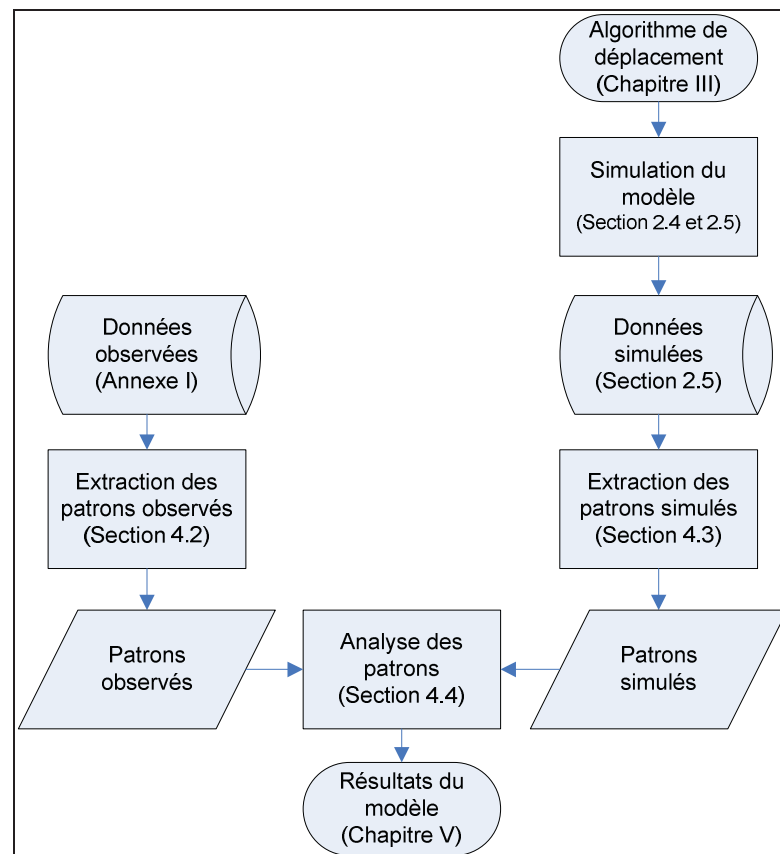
Algorithme de déplacement (Chapitre III)

Simulation du modèle (Section 2.4 et 2.5)

Données observées (Annexe I)

Données simulées (Section 2.5)

Extraction des patrons observés (Section 4.2)

Extraction des patrons simulés (Section 4.3)

Patrons observés

Analyse des patrons (Section 4.4)

Patrons simulés

Résultats du modèle (Chapitre V)